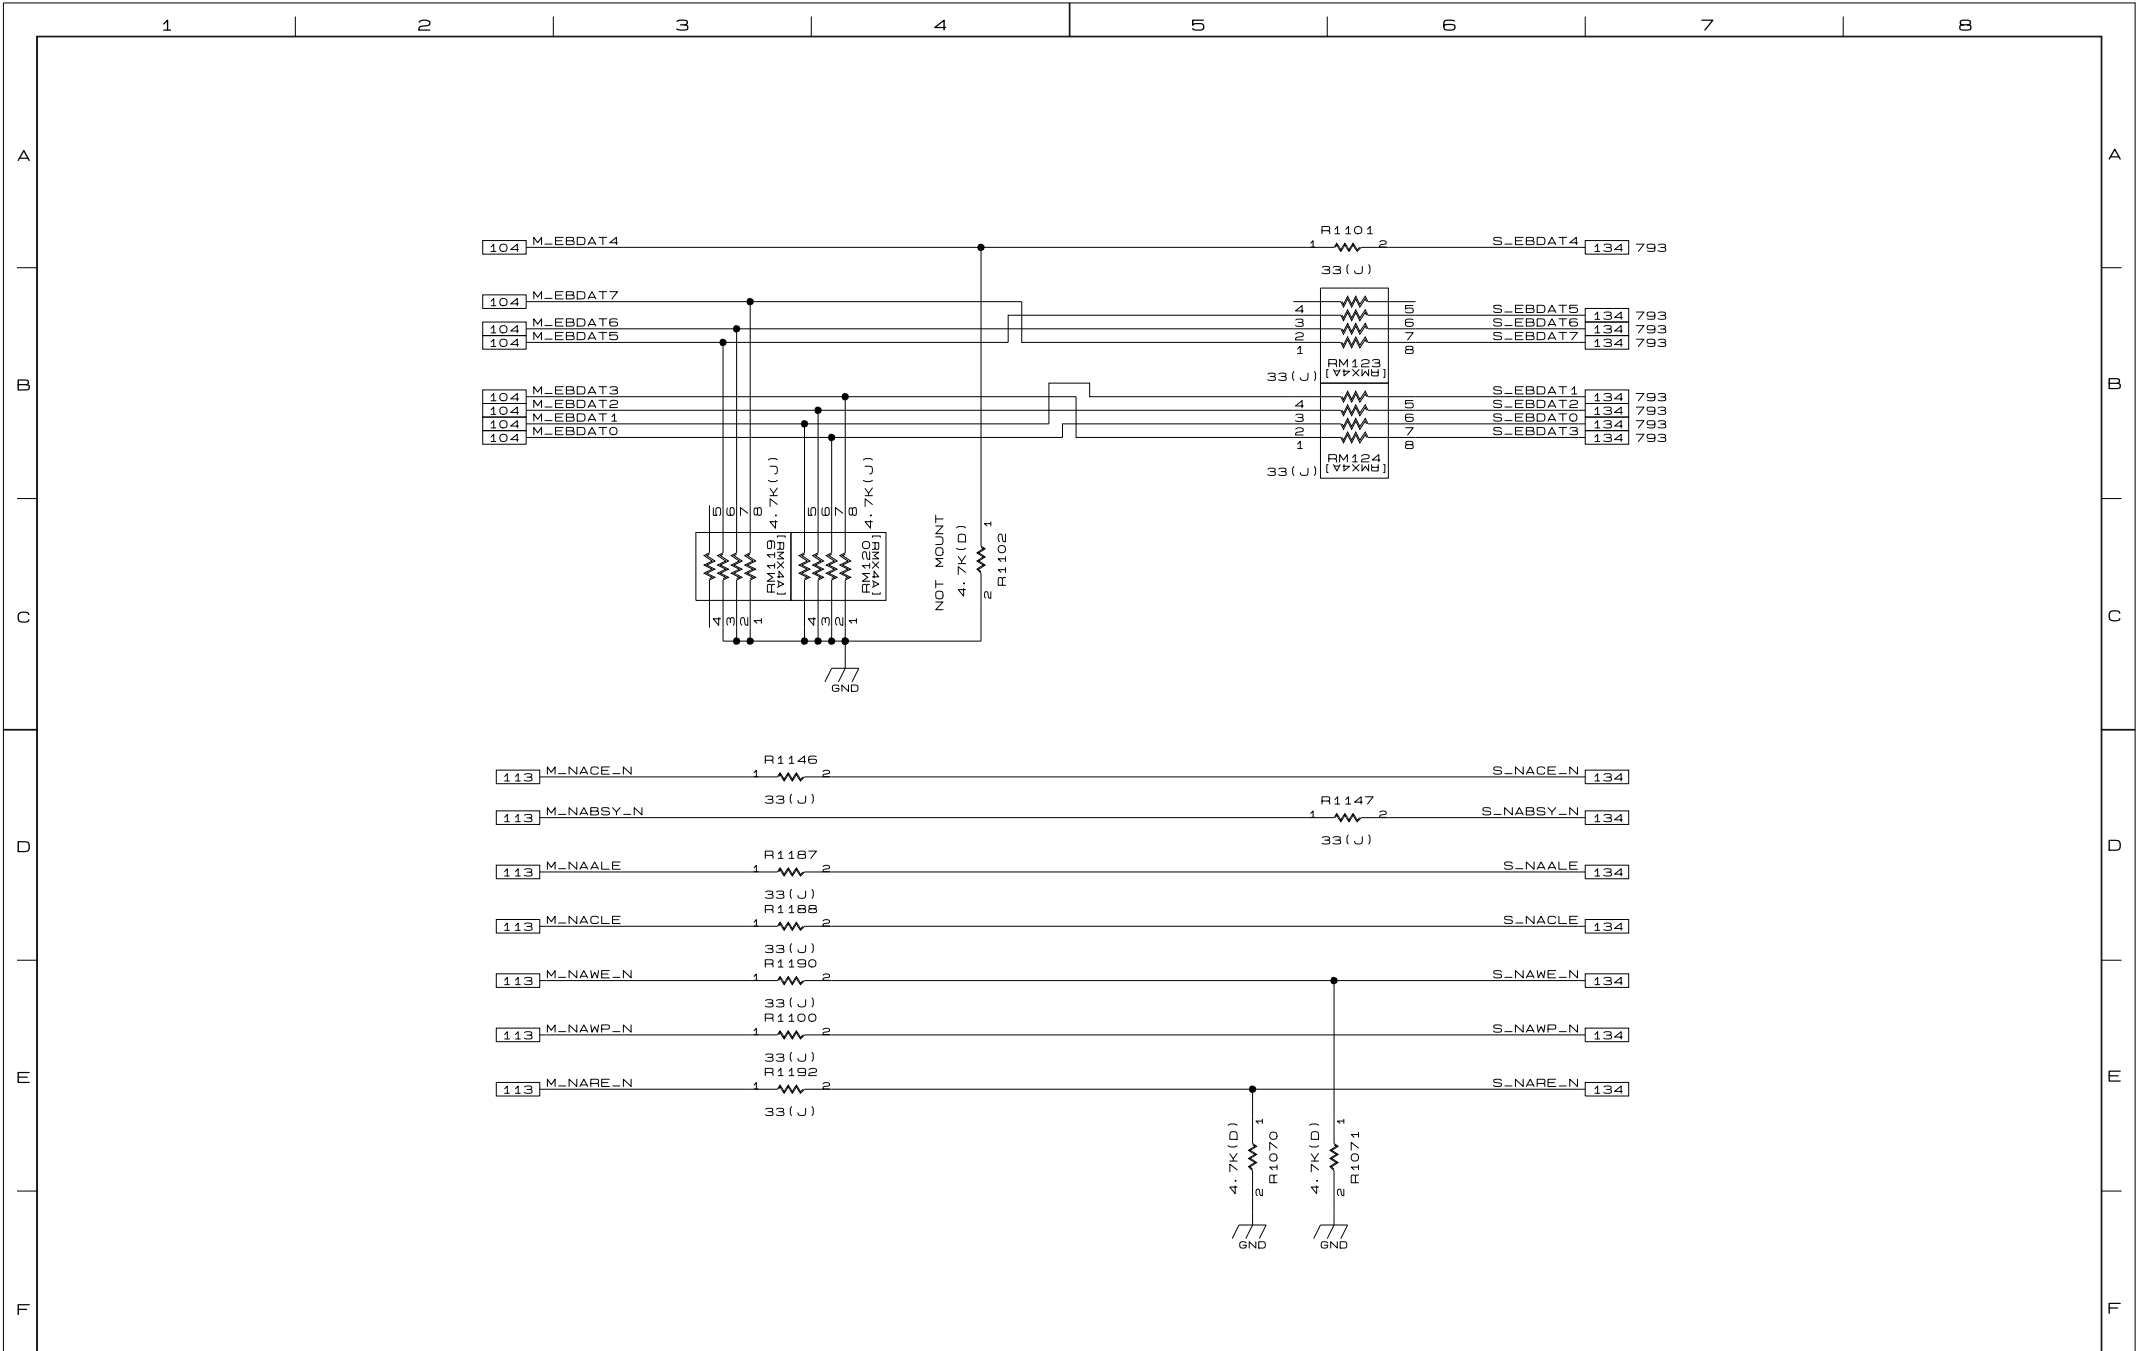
1 2 3 4 5 6 7 8

A

104 M_EBDAT4
R1101
1 2
33(J)
S_EBDAT4 134 793

104 M_EBDAT7
104 M_EBDAT6
104 M_EBDAT5

4 3 2 1
5 6 7 8
RM123
[RMX4A]
33(J)

S_EBDAT5 134 793
S_EBDAT6 134 793
S_EBDAT7 134 793

B

104 M_EBDAT3
104 M_EBDAT2
104 M_EBDAT1
104 M_EBDAT0

4 3 2 1
5 6 7 8
RM124
[RMX4A]
33(J)

S_EBDAT1 134 793
S_EBDAT2 134 793
S_EBDAT0 134 793
S_EBDAT3 134 793

5 6 7 8
4.7K(J)
RM119
[RMX4A]
4 3 2 1

5 6 7 8
4.7K(J)
RM120
[RMX4A]
4 3 2 1

NOT MOUNT
4.7K(D)
1
R1102
2

C

GND

113 M_NACE_N
R1146
1 2
33(J)
S_NACE_N 134

113 M_NABSY_N
R1147
1 2
33(J)
S_NABSY_N 134

D

113 M_NAALE
R1187
1 2
33(J)
S_NAALE 134

113 M_NACLE
R1188
1 2
33(J)
S_NACLE 134

113 M_NAWE_N
R1190
1 2
33(J)
S_NAWE_N 134

113 M_NAWP_N
R1100
1 2
33(J)
S_NAWP_N 134

E

113 M_NARE_N
R1192
1 2
33(J)
S_NARE_N 134

4.7K(D)
1
R1070
2
GND

4.7K(D)
1
R1071
2
GND

F